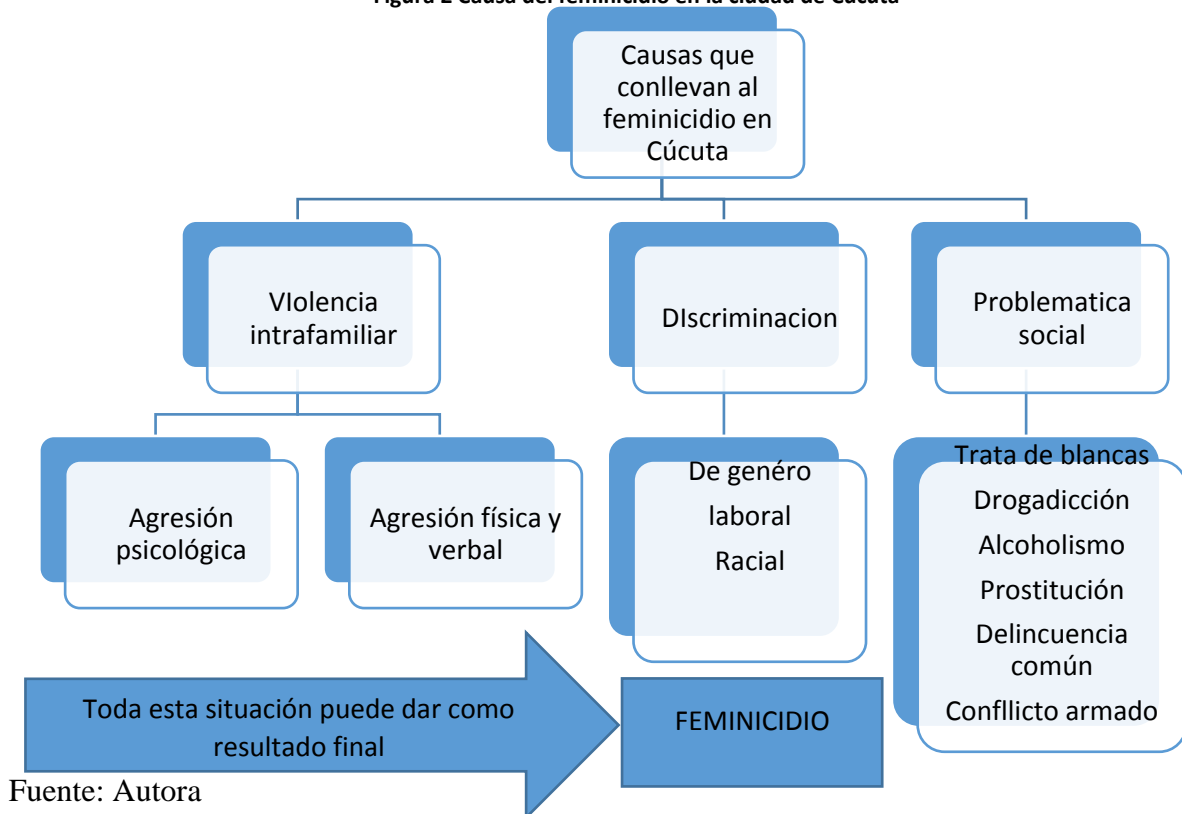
Figura 2 Causa del feminicidio en la ciudad de Cúcuta

Causas que conllevan al feminicidio en Cúcuta

VIolencia intrafamiliar

DIscriminacion

Problematica social

Agresión psicológica

Agresión física y verbal

De genéro
laboral
Racial

Trata de blancas
Drogadicción
Alcoholismo
Prostitución
Delincuencia común
Confllicto armado

Toda esta situación puede dar como resultado final

FEMINICIDIO

Fuente: Autora